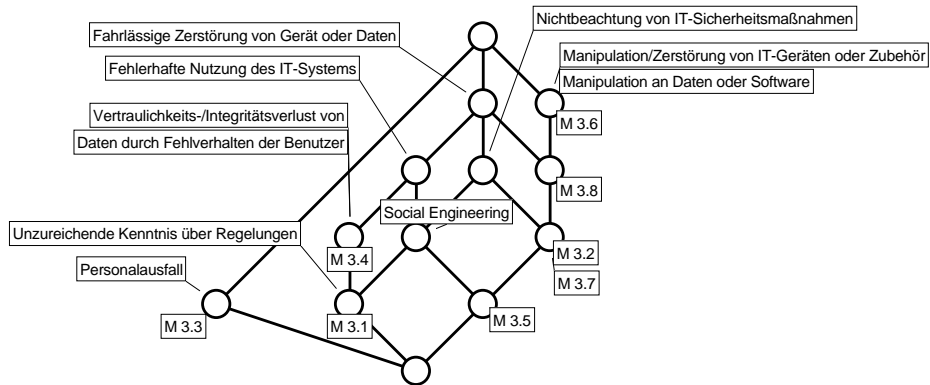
Nichtbeachtung von IT-Sicherheitsmaßnahmen

Fahrlässige Zerstörung von Gerät oder Daten

Manipulation/Zerstörung von IT-Geräten oder Zubehör

Manipulation an Daten oder Software

Fehlerhafte Nutzung des IT-Systems

M 3.6

Vertraulichkeits-/Integritätsverlust von

Daten durch Fehlverhalten der Benutzer

M 3.8

Social Engineering

Unzureichende Kenntnis über Regelungen

M 3.4

M 3.2

M 3.7

Personalausfall

M 3.3

M 3.1

M 3.5